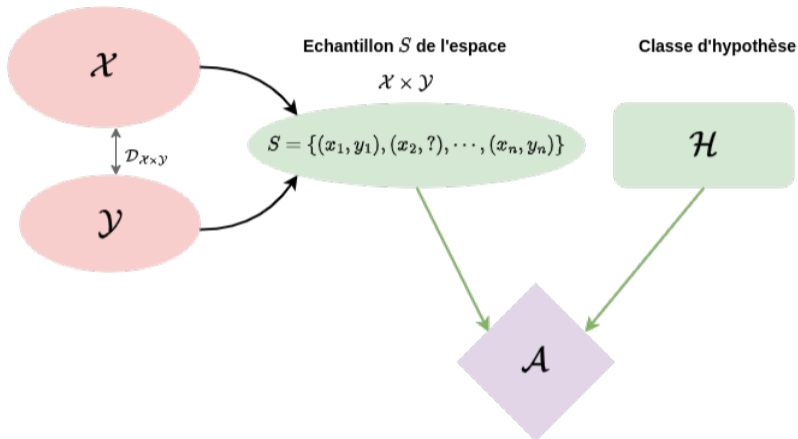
$\mathcal{X}$

$\mathcal{D}_{\mathcal{X}\times\mathcal{Y}}$

$\mathcal{Y}$

Echantillon $S$ de l'espace $\mathcal{X}\times\mathcal{Y}$

$S=\{(x_1,y_1),(x_2,?),\cdots,(x_n,y_n)\}$

Classe d'hypothèse

$\mathcal{H}$

$\mathcal{A}$